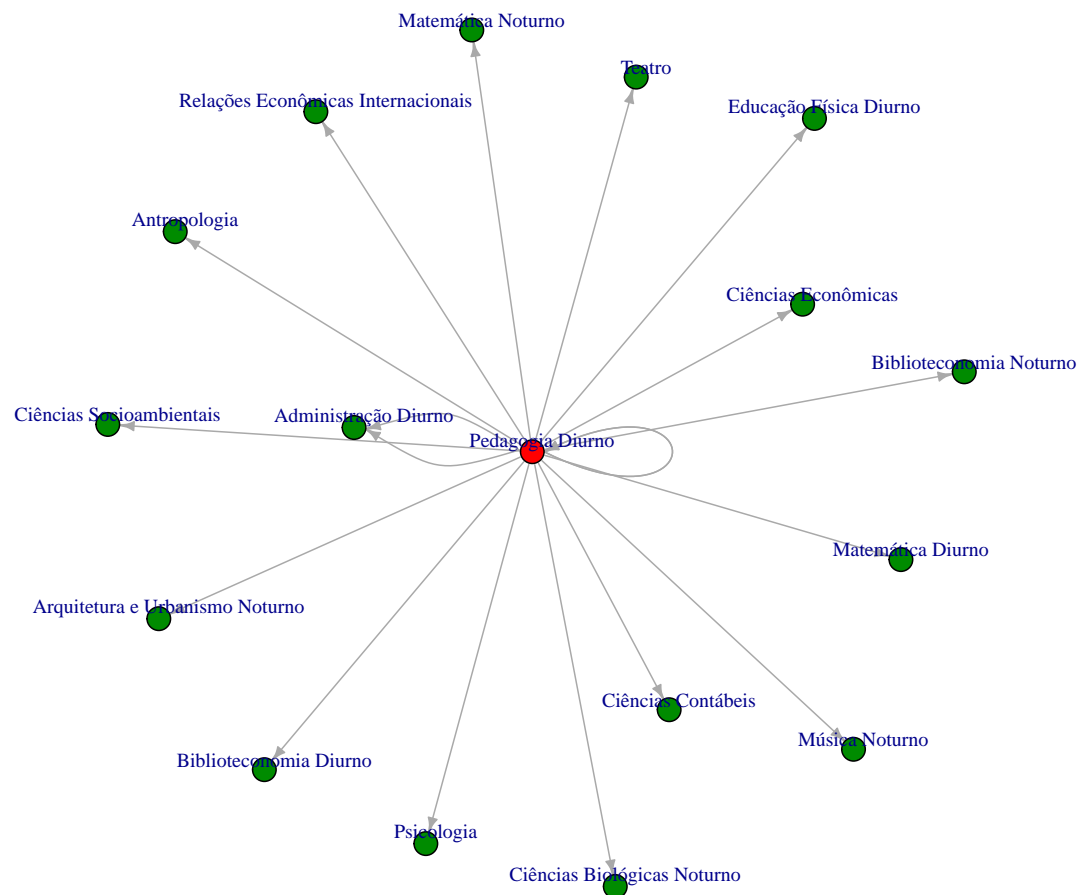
Matemática Noturno

Teatro

Relações Econômicas Internacionais

Educação Física Diurno

Antropologia

Ciências Econômicas

Biblioteconomia Noturno

Ciências Socioambientais

Administração Diurno

Pedagogia Diurno

Matemática Diurno

Arquitetura e Urbanismo Noturno

Ciências Contábeis

Música Noturno

Biblioteconomia Diurno

Psicologia

Ciências Biológicas Noturno